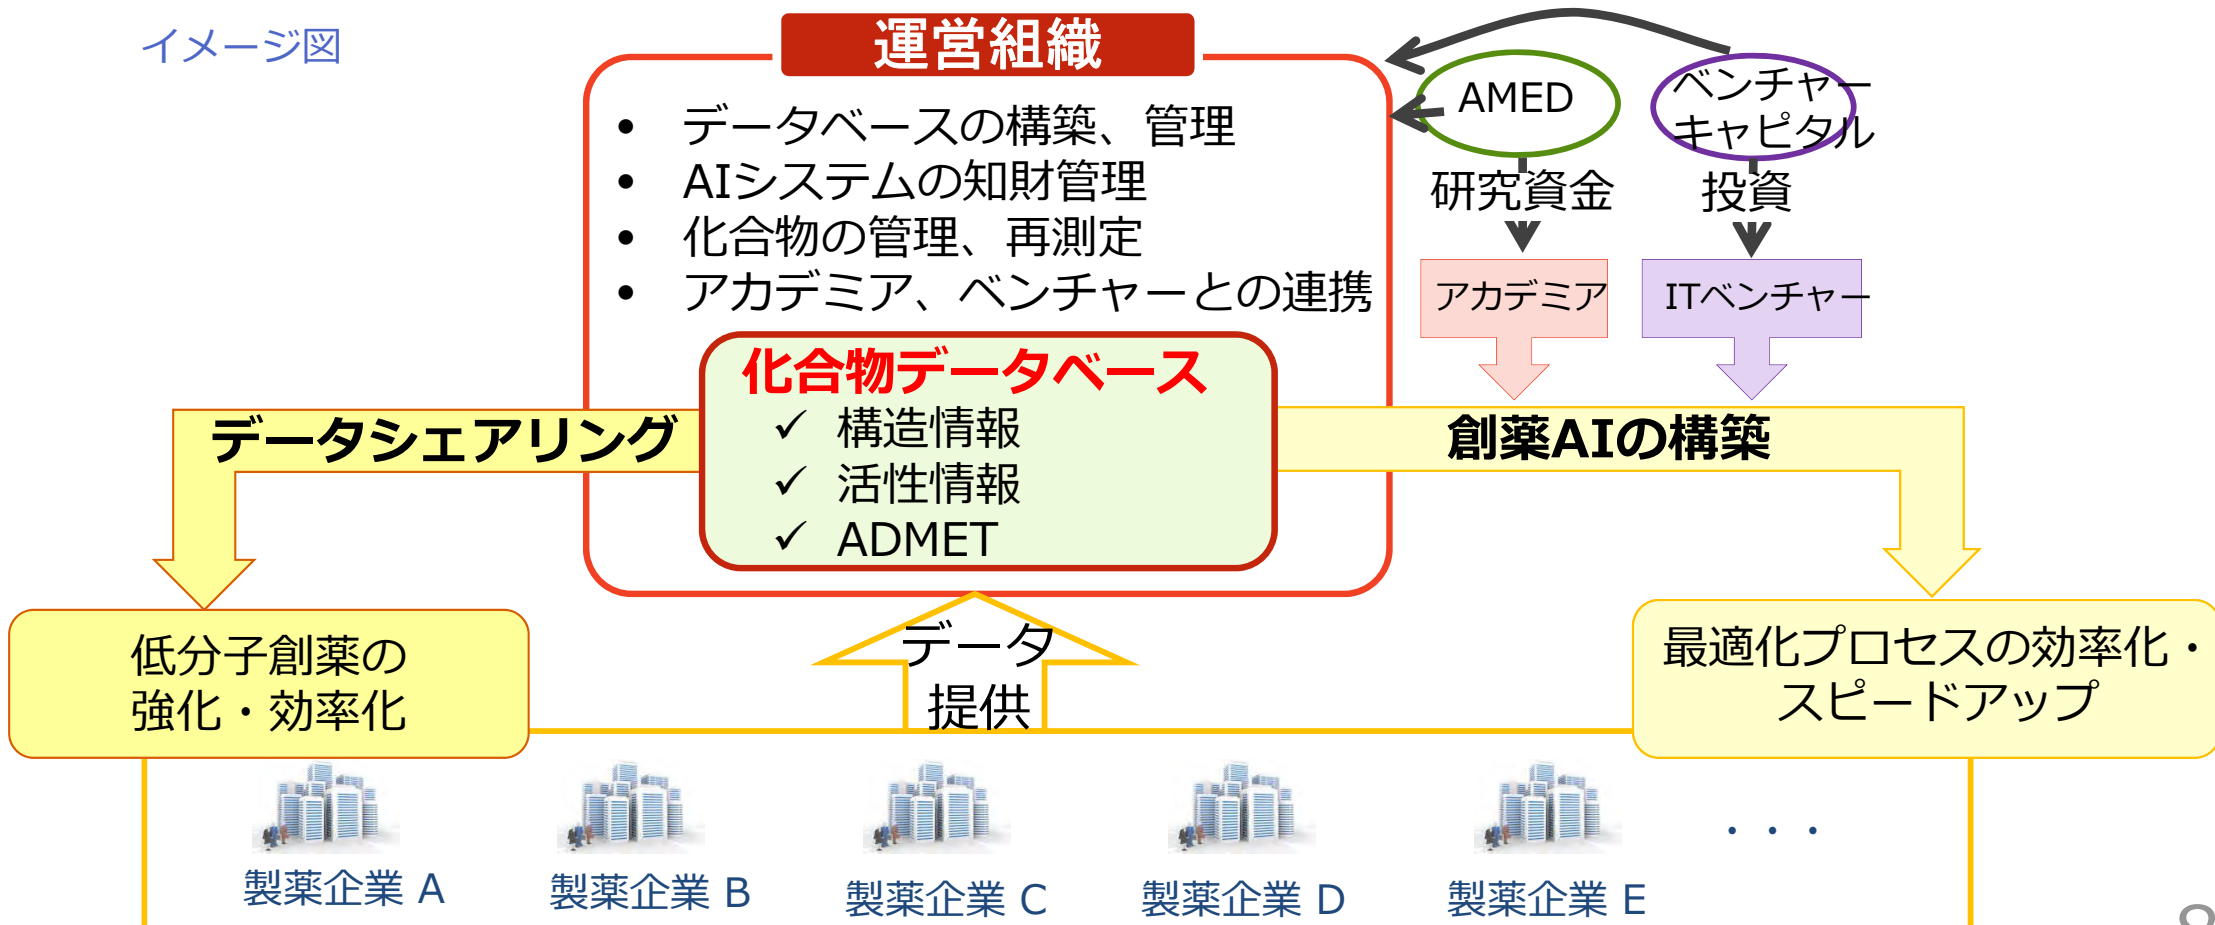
イメージ図

運営組織

• データベースの構築、管理
• AIシステムの知財管理
• 化合物の管理、再測定
• アカデミア、ベンチャーとの連携

AMED

ベンチャーキャピタル

研究資金

投資

アカデミア

ITベンチャー

化合物データベース
✓ 構造情報
✓ 活性情報
✓ ADMET

データシェアリング

創薬AIの構築

低分子創薬の強化・効率化

データ提供

最適化プロセスの効率化・スピードアップ

製薬企業 A

製薬企業 B

製薬企業 C

製薬企業 D

製薬企業 E

・・・

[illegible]